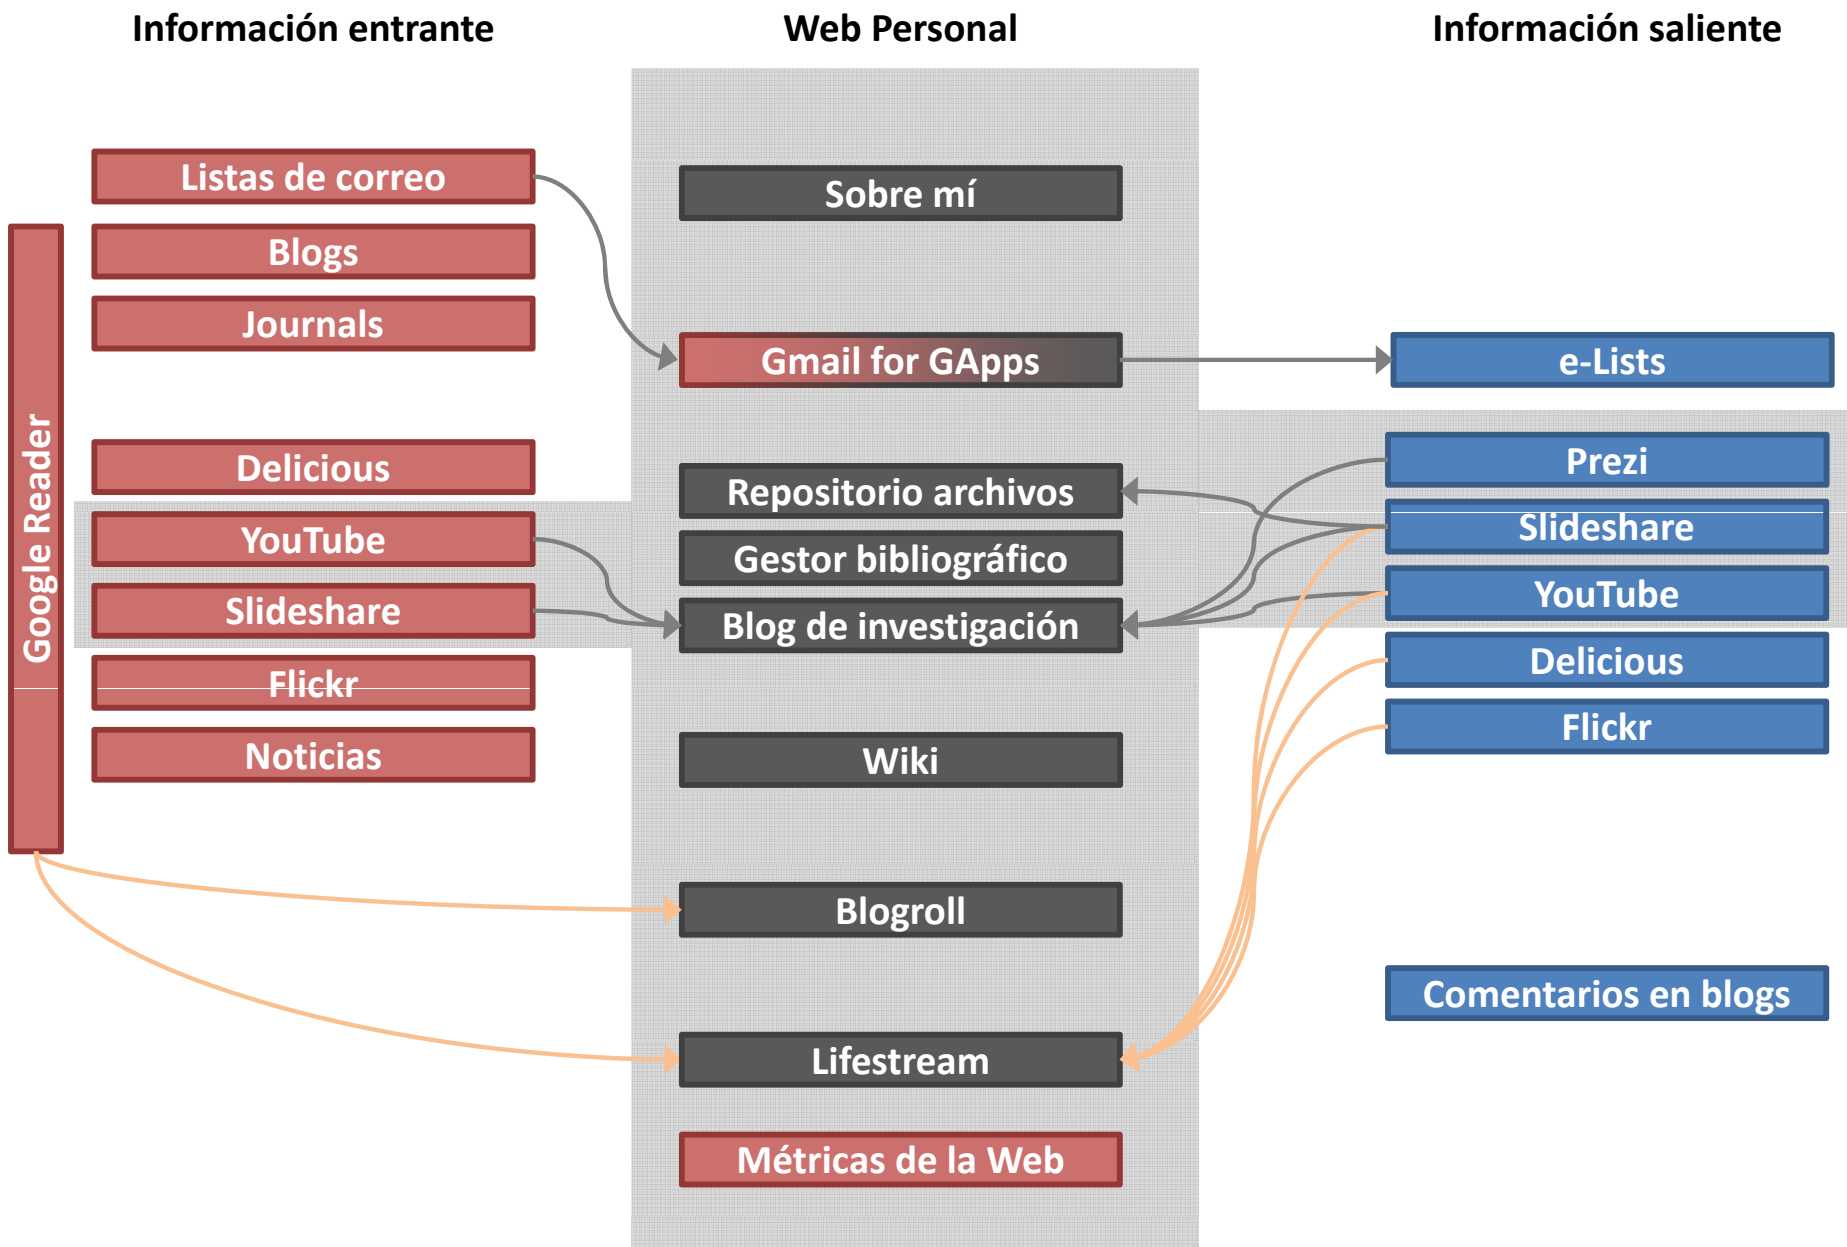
Información entrante

Web Personal

Información saliente

Google Reader

Listas de correo

Blogs

Journals

Delicious

YouTube

Slideshare

Flickr

Noticias

Sobre mí

Gmail for GApps

Repositorio archivos

Gestor bibliográfico

Blog de investigación

Wiki

Blogroll

Lifestream

Métricas de la Web

e-Lists

Prezi

Slideshare

YouTube

Delicious

Flickr

Comentarios en blogs